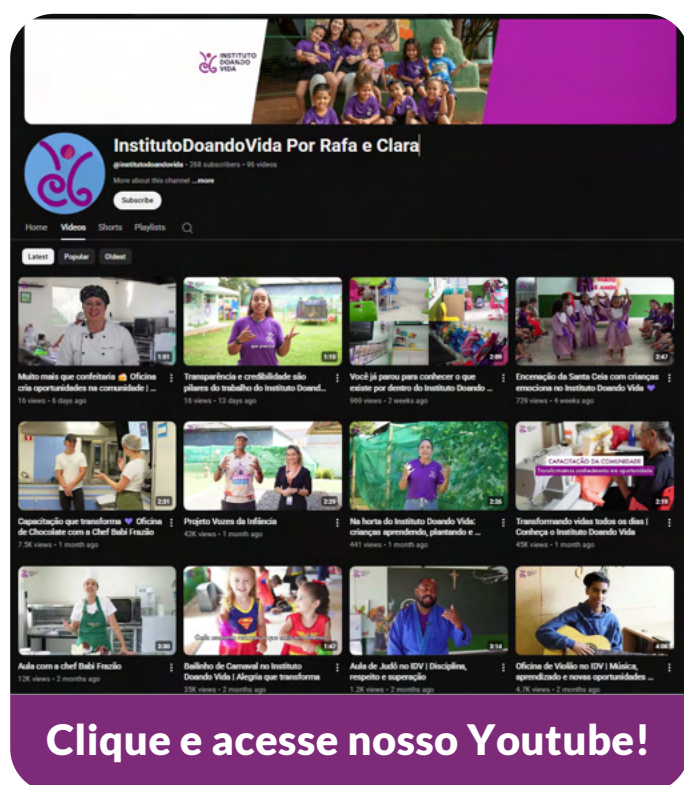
INSTITUTO DOANDO VIDA

InstitutoDoandoVida Por Rafa e Clara

@institutodoandovida · 268 subscribers · 96 videos

More about this channel ...more

Subscribe

Home Videos Shorts Playlists

Latest Popular Oldest

1:51
Muito mais que confeitaria 🍰 Oficina cria oportunidades na comunidade | ...
16 views · 6 days ago

1:18
Transparência e credibilidade são pilares do trabalho do Instituto Doand...
16 views · 13 days ago

2:09
Você já parou para conhecer o que existe por dentro do Instituto Doando ...
969 views · 2 weeks ago

2:47
Encenação da Santa Ceia com crianças emociona no Instituto Doando Vida 💜
729 views · 4 weeks ago

2:31
Capacitação que transforma 💜 Oficina de Chocolate com a Chef Babi Frazão
7.5K views · 1 month ago

2:29
Projeto Vozes da Infância
42K views · 1 month ago

2:26
Na horta do Instituto Doando Vida: crianças aprendendo, plantando e ...
441 views · 1 month ago

CAPACITAÇÃO DA COMUNIDADE
Transformando conhecimento em oportunidade
2:19
Transformando vidas todos os dias | Conheça o Instituto Doando Vida
45K views · 1 month ago

3:30
Aula com a chef Babi Frazão
12K views · 2 months ago

1:47
Bailinho de Carnaval no Instituto Doando Vida | Alegria que transforma
35K views · 2 months ago

3:14
Aula de Judô no IDV | Disciplina, respeito e superação
1.2K views · 2 months ago

4:58
Oficina de Violão no IDV | Música, aprendizado e novas oportunidades ...
4.7K views · 2 months ago

Clique e acesse nosso Youtube!